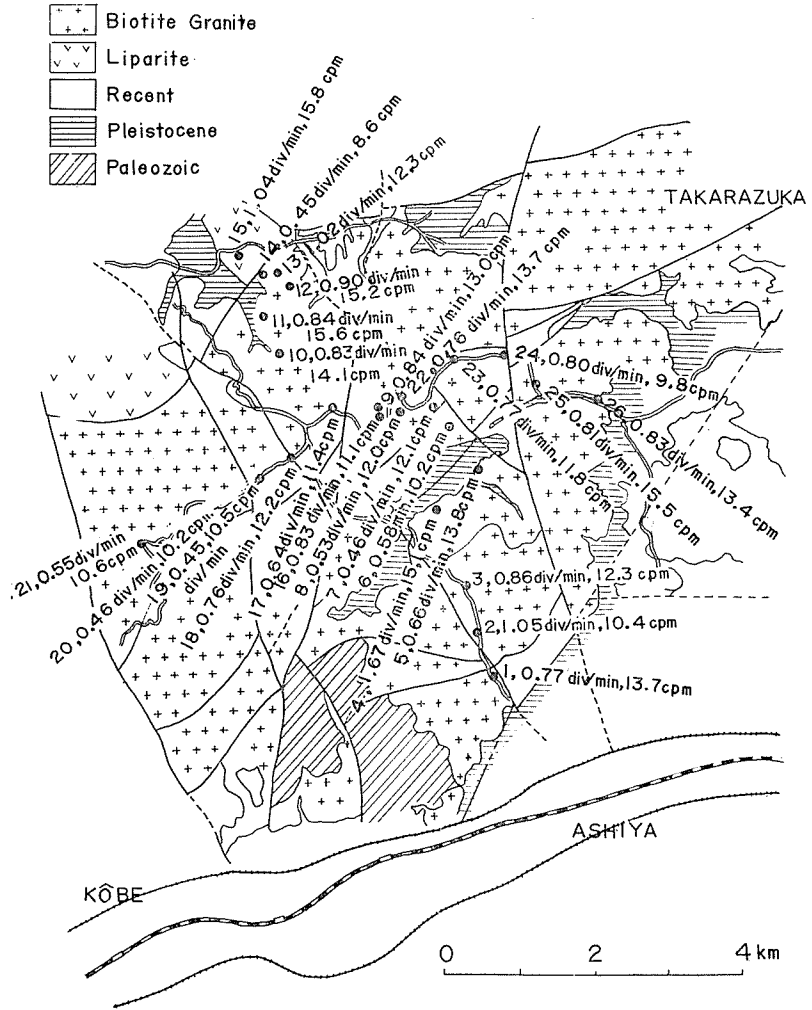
Biotite Granite
Liparite
Recent
Pleistocene
Paleozoic

TAKARAZUKA

15, 1.04 div/min, 15.8 cpm
14, 0.45 div/min, 8.6 cpm
13, 1.02 div/min, 12.3 cpm
12, 0.90 div/min
15.2 cpm
11, 0.84 div/min
15.6 cpm
10, 0.83 div/min
14.1 cpm
9, 0.84 div/min, 13.0 cpm
22, 0.76 div/min, 13.7 cpm
24, 0.80 div/min, 9.8 cpm
23, 0.77 div/min, 11.8 cpm
25, 0.81 div/min, 15.5 cpm
26, 0.83 div/min, 13.4 cpm
21, 0.55 div/min
10.6 cpm
20, 0.46 div/min, 10.2 cpm
19, 0.45 div/min, 10.5 cpm
18, 0.76 div/min, 12.2 cpm
17, 0.64 div/min, 11.4 cpm
16, 0.83 div/min, 11.1 cpm
8, 0.53 div/min, 12.0 cpm
7, 0.46 div/min, 12.1 cpm
6, 0.58 div/min, 10.2 cpm
5, 0.66 div/min, 15.1 cpm
4, 1.67 div/min, 13.8 cpm
3, 0.86 div/min, 12.3 cpm
2, 1.05 div/min, 10.4 cpm
1, 0.77 div/min, 13.7 cpm

ASHIYA
KÔBE

0 2 4 km